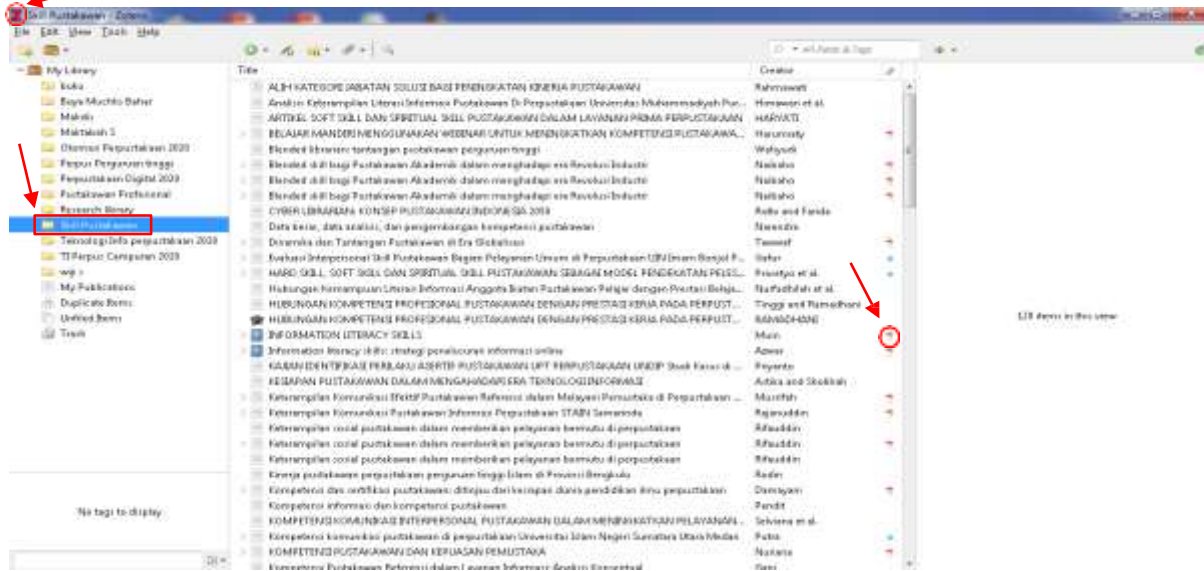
Skill Pustakawan - Zotero

File Edit View Tools Help

All Fields & Tags

My Library
buku
Buya Muchlis Bahar
Makalah
Makalah 1
Otomasi Perpustakaan 2020
Perpus Perguruan tinggi
Perpustakaan Digital 2020
Pustakawan Profesional
Research library
Skill Pustakawan
Teknologi Info perpustakaan 2020
TI Perpus Campuran 2020
wiji
My Publications
Duplicate Items
Unfiled Items
Trash

No tags to display

| Title | Creator |
|---|---|
| ALIH KATEGORI JABATAN SOLUSI BAGI PENINGKATAN KINERJA PUSTAKAWAN | Rahmawati |
| Analisis Keterampilan Literasi Informasi Pustakawan Di Perpustakaan Universitas Muhammadiyah Pur... | Himawan et al. |
| ARTIKEL SOFT SKILL DAN SPIRITUAL SKILL DALAM LAYANAN PRIMA PERPUSTAKAAN | HARYATI |
| BELAJAR MANDIRI MENGGUNAKAN WEBINAR UNTUK MENINGKATKAN KOMPETENSI PUSTAKAWA... | Harunnisty |
| Blended librarian: tantangan pustakawan perguruan tinggi | Wahyudi |
| Blended skill bagi Pustakawan Akademik dalam menghadapi era Revolusi Industri | Nahaho |
| Blended skill bagi Pustakawan Akademik dalam menghadapi era Revolusi Industri | Nahaho |
| Blended skill bagi Pustakawan Akademik dalam menghadapi era Revolusi Industri | Nahaho |
| CYBER LIBRARIAN: KONSEP PUSTAKAWAN INDONESIA 2019 | Rafiu and Farida |
| Data besar, data analisis, dan pengembangan kompetensi pustakawan | Narendra |
| Dinamika dan Tantangan Pustakawan di Era Globalisasi | Tasmaf |
| Evaluasi Interpersonal Skill Pustakawan Bagian Pelayanan Umum di Perpustakaan UIN Imam Bonjol P... | Hafiz |
| HARD SKILL, SOFT SKILL DAN SPIRITUAL SKILL PUSTAKAWAN SEBAGAI MODEL PENDEKATAN PELBS... | Prasetyo et al. |
| Hubungan Kemampuan Literasi Informasi Anggota Ikatan Pustakawan Pelajar dengan Prestasi Belaja... | Nurfadhilah et al. |
| HUBUNGAN KOMPETENSI PROFESIONAL PUSTAKAWAN DENGAN PRESTASI KERJA PADA PERPUST... | Tinggi and Ramadhani |
| HUBUNGAN KOMPETENSI PROFESIONAL PUSTAKAWAN DENGAN PRESTASI KERJA PADA PERPUST... | RAMADHANI |
| INFORMATION LITERACY SKILLS | Muin |
| Information literacy skills: strategi penelusuran informasi online | Azwar |
| KAJIAN IDENTIFIKASI PERILAKU ASERTIF PUSTAKAWAN UPT PERPUSTAKAAN UNDIP Studi Kasus di ... | Priyanto |
| KESIAPAN PUSTAKAWAN DALAM MENGHADAPI ERA TEKNOLOGI INFORMASI | Ardika and Shobirah |
| Keterampilan Komunikasi Efektif Pustakawan Referensi dalam Melayani Pemustaka di Perpustakaan ... | Muzaffah |
| Keterampilan Komunikasi Pustakawan Informasi Perpustakaan STAIN Samarinda | Rajanuddin |
| Keterampilan sosial pustakawan dalam memberikan pelayanan bermutu di perpustakaan | Rifaudin |
| Keterampilan sosial pustakawan dalam memberikan pelayanan bermutu di perpustakaan | Rifaudin |
| Keterampilan sosial pustakawan dalam memberikan pelayanan bermutu di perpustakaan | Rifaudin |
| Kinerja pustakawan perpustakaan perguruan tinggi Islam di Provinsi Bengkulu | Rodin |
| Kompetensi dan sertifikasi pustakawan: ditinjau dari kesiapan dunia pendidikan ilmu perpustakaan | Damayani |
| Kompetensi informasi dan kompetensi pustakawan | Pendit |
| KOMPETENSI KOMUNIKASI INTERPERSONAL PUSTAKAWAN DALAM MENINGKATKAN PELAYANAN ... | Selviana et al. |
| Kompetensi komunikasi pustakawan di perpustakaan Universitas Islam Negeri Sumatera Utara Medan | Putra |
| KOMPETENSI PUSTAKAWAN DAN KEPUASAN PEMUSTAKA | Nuriana |
| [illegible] | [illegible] |

128 items in this view